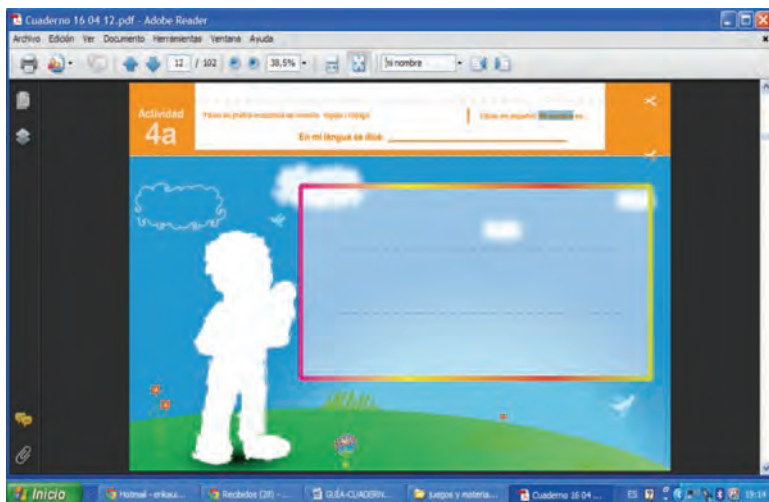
Cuaderno 16 04 12.pdf - Adobe Reader

Archivo Edición Ver Documento Herramientas Ventana Ayuda

12 / 102 38,5% Sin nombre

Actividad
4a

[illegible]

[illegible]

En mi lengua se dice: _______________

Inicio Hotmail - enlaza... Recibidos (28) - ... GUÍA-CUADERN... juegos y materia... Cuaderno 16 04 ... ES 19:14